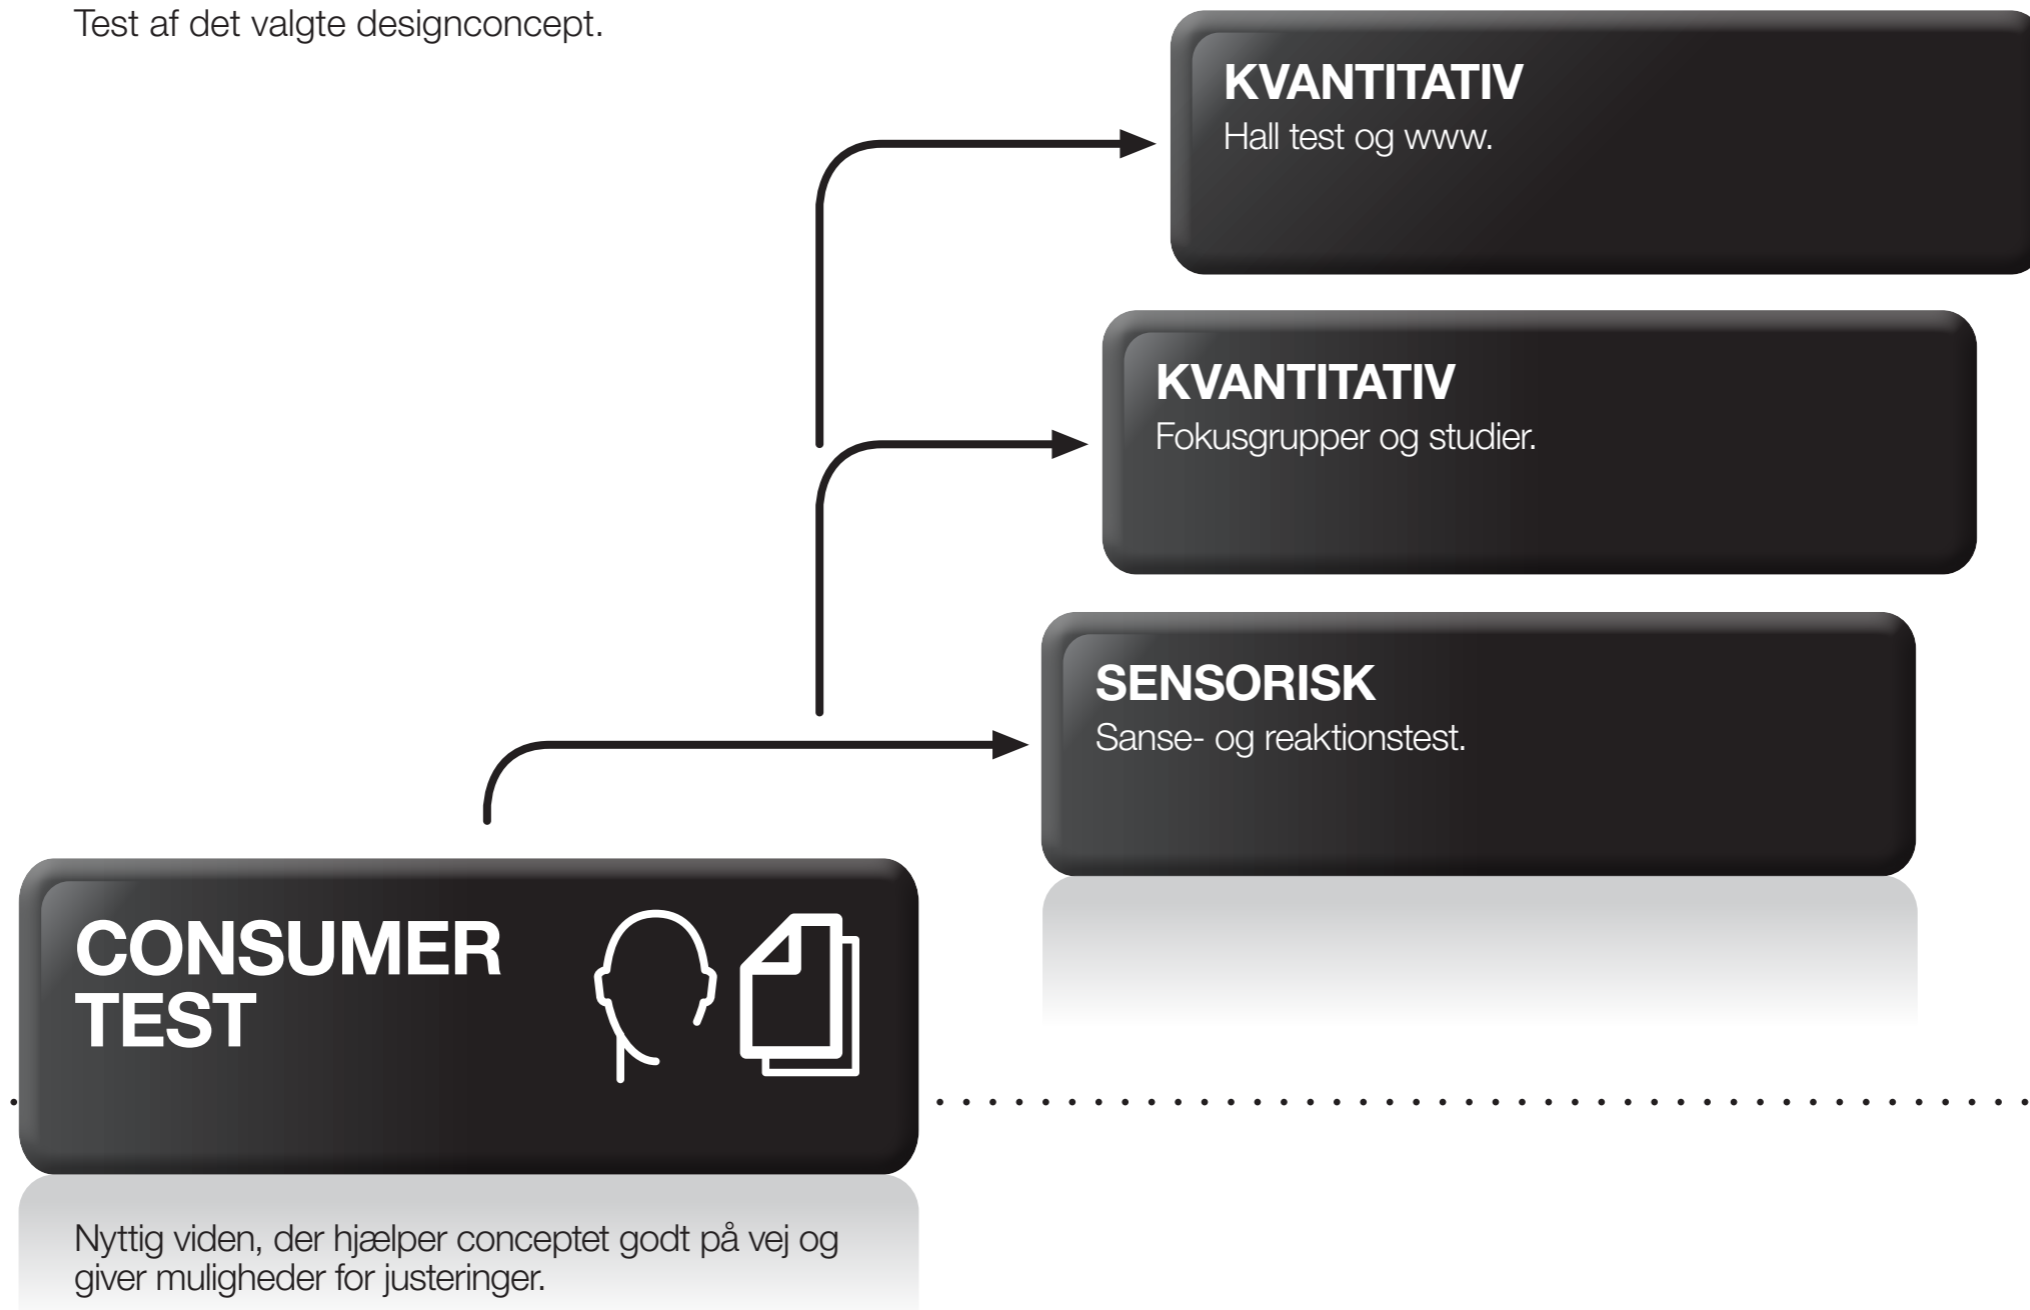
Test af det valgte designconcept.

KVANTITATIV
Hall test og www.

KVANTITATIV
Fokusgrupper og studier.

SENSORISK
Sanse- og reaktionstest.

CONSUMER TEST

Nyttig viden, der hjælper conceptet godt på vej og giver muligheder for justeringer.